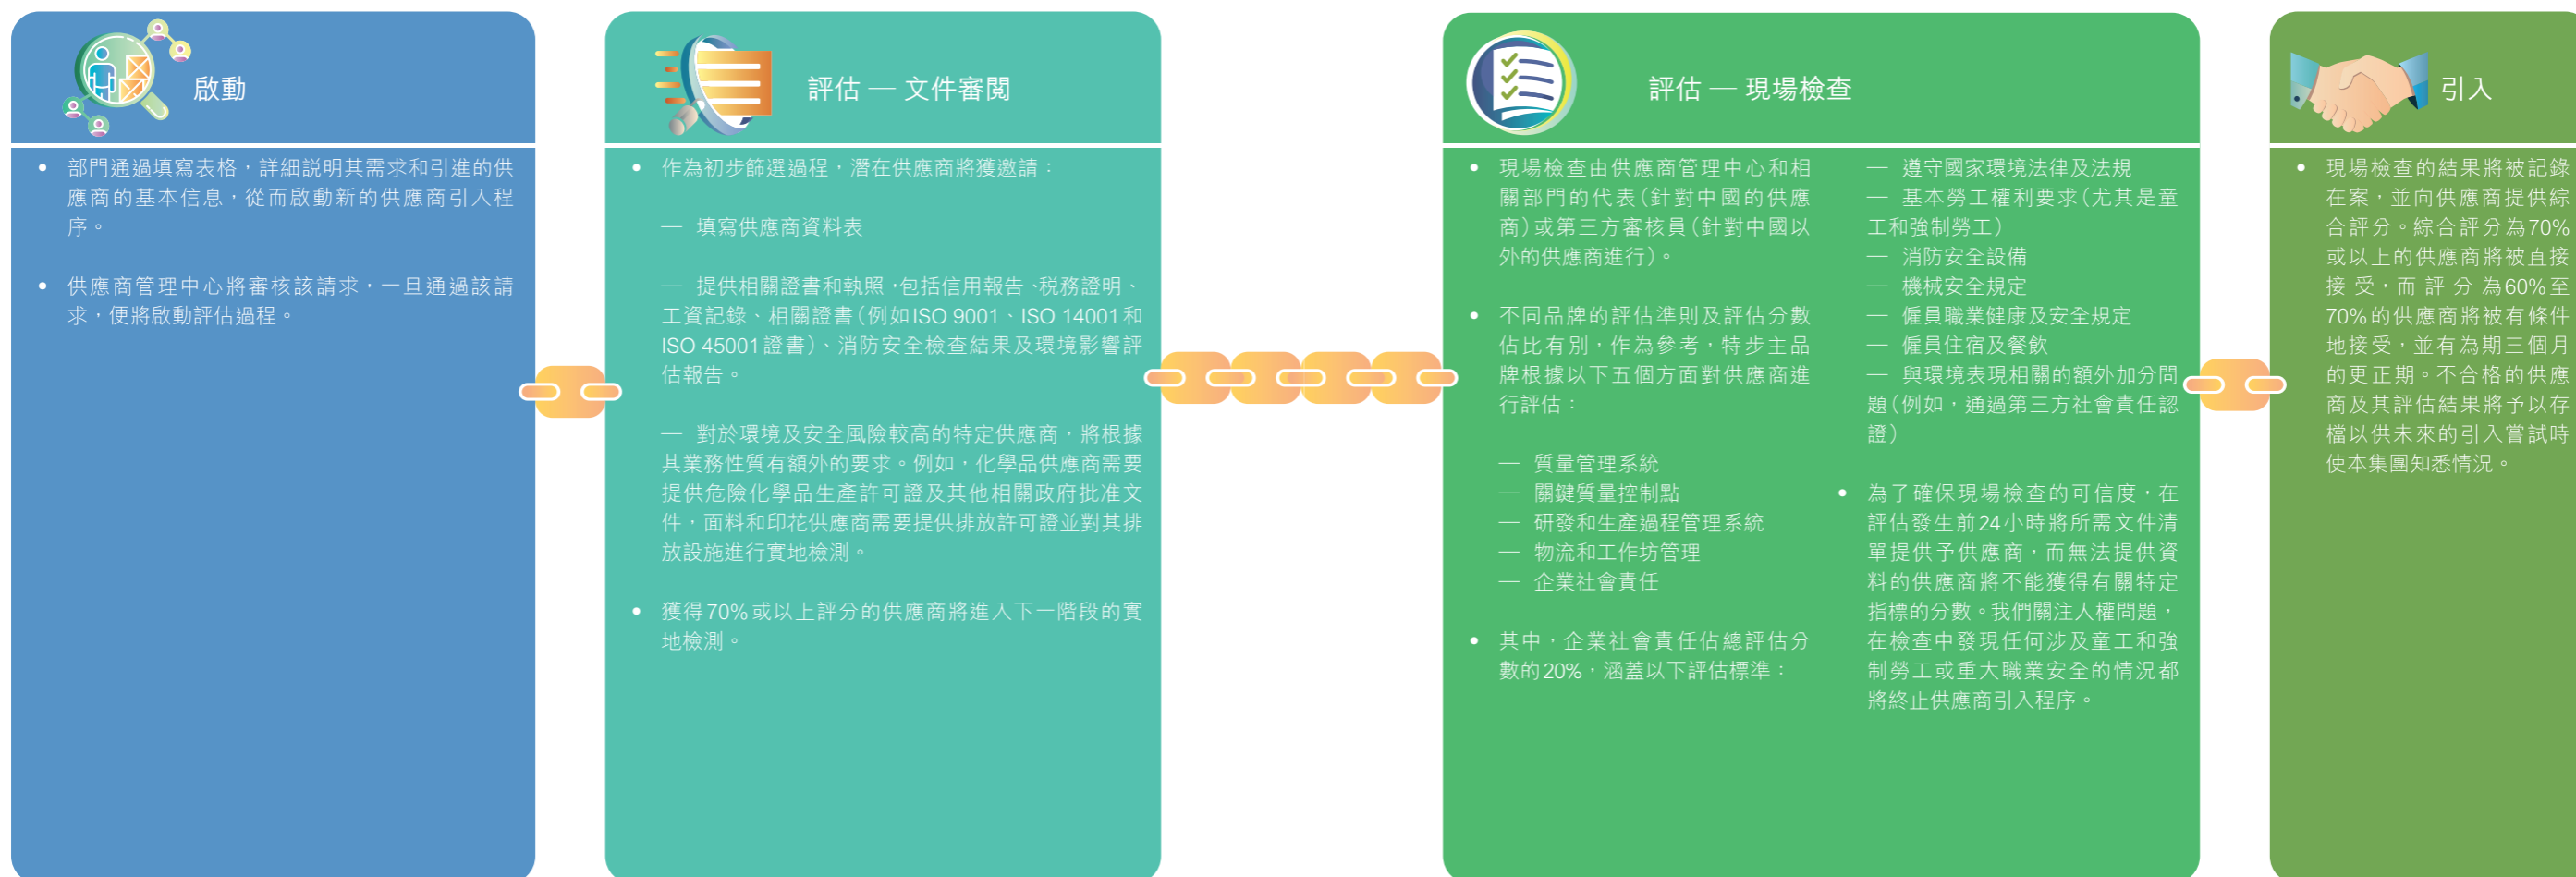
啟動

• 部門通過填寫表格，詳細說明其需求和引進的供應商的基本信息，從而啟動新的供應商引入程序。

• 供應商管理中心將審核該請求，一旦通過該請求，便將啟動評估過程。

評估 — 文件審閱

• 作為初步篩選過程，潛在供應商將獲邀請：

— 填寫供應商資料表

— 提供相關證書和執照，包括信用報告、稅務證明、工資記錄、相關證書（例如ISO 9001、ISO 14001和ISO 45001證書）、消防安全檢查結果及環境影響評估報告。

— 對於環境及安全風險較高的特定供應商，將根據其業務性質有額外的要求。例如，化學品供應商需要提供危險化學品生產許可證及其他相關政府批准文件，面料和印花供應商需要提供排放許可證並對其排放設施進行實地檢測。

• 獲得70%或以上評分的供應商將進入下一階段的實地檢測。

評估 — 現場檢查

• 現場檢查由供應商管理中心和相關部門的代表（針對中國的供應商）或第三方審核員（針對中國以外的供應商進行）。

• 不同品牌的評估準則及評估分數佔比有別，作為參考，特步主品牌根據以下五個方面對供應商進行評估：

— 質量管理系統
— 關鍵質量控制點
— 研發和生產過程管理系統
— 物流和工作坊管理
— 企業社會責任

• 其中，企業社會責任佔總評估分數的20%，涵蓋以下評估標準：

— 遵守國家環境法律及法規
— 基本勞工權利要求（尤其是童工和強制勞工）
— 消防安全設備
— 機械安全規定
— 僱員職業健康及安全規定
— 僱員住宿及餐飲
— 與環境表現相關的額外加分問題（例如，通過第三方社會責任認證）

• 為了確保現場檢查的可信度，在評估發生前24小時將所需文件清單提供予供應商，而無法提供資料的供應商將不能獲得有關特定指標的分數。我們關注人權問題，在檢查中發現任何涉及童工和強制勞工或重大職業安全的情況都將終止供應商引入程序。

引入

• 現場檢查的結果將被記錄在案，並向供應商提供綜合評分。綜合評分為70%或以上的供應商將被直接接受，而評分為60%至70%的供應商將被有條件地接受，並有為期三個月的更正期。不合格的供應商及其評估結果將予以存檔以供未來的引入嘗試時使本集團知悉情況。